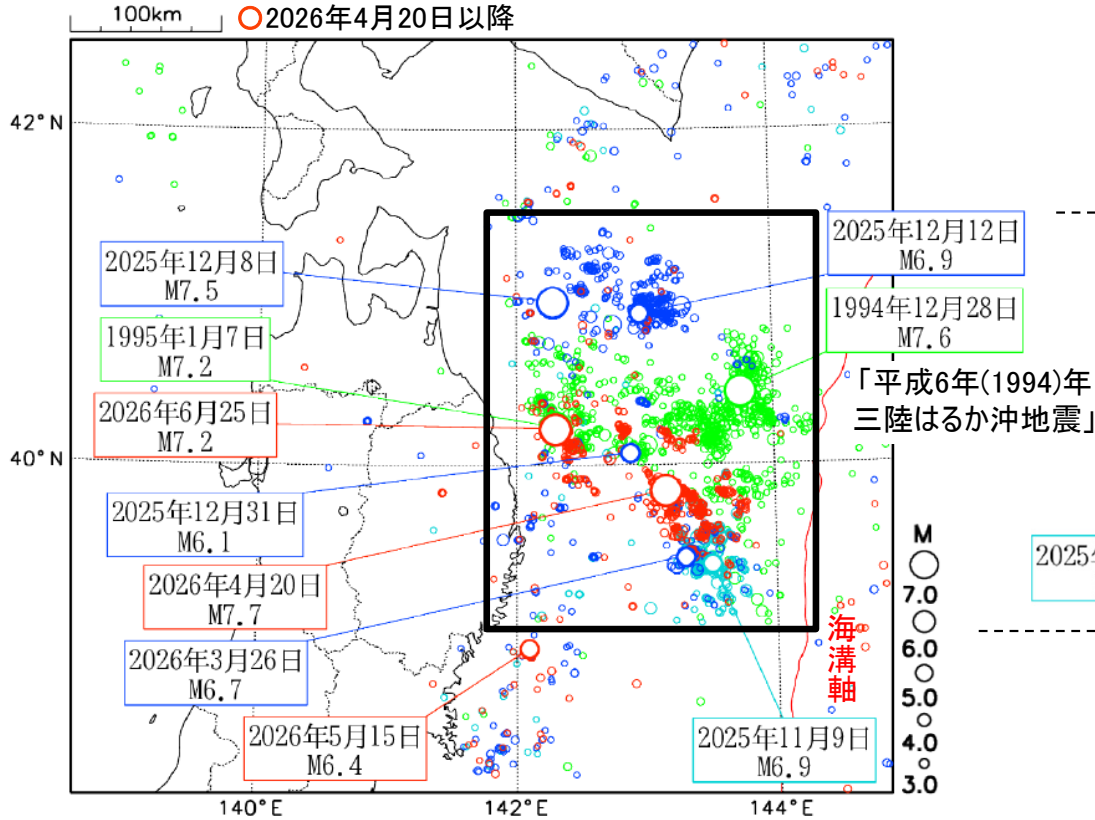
100km ○2026年4月20日以降

42°N

2025年12月12日
M6.9

2025年12月8日
M7.5

1994年12月28日
M7.6

1995年1月7日
M7.2

「平成6年(1994)年
三陸はるか沖地震」

2026年6月25日
M7.2

40°N

2025年12月31日
M6.1

M

2025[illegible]

7.0
6.0
5.0
4.0
3.0

2026年4月20日
M7.7

海
溝
軸

2026年3月26日
M6.7

2026年5月15日
M6.4

2025年11月9日
M6.9

140°E 142°E 144°E